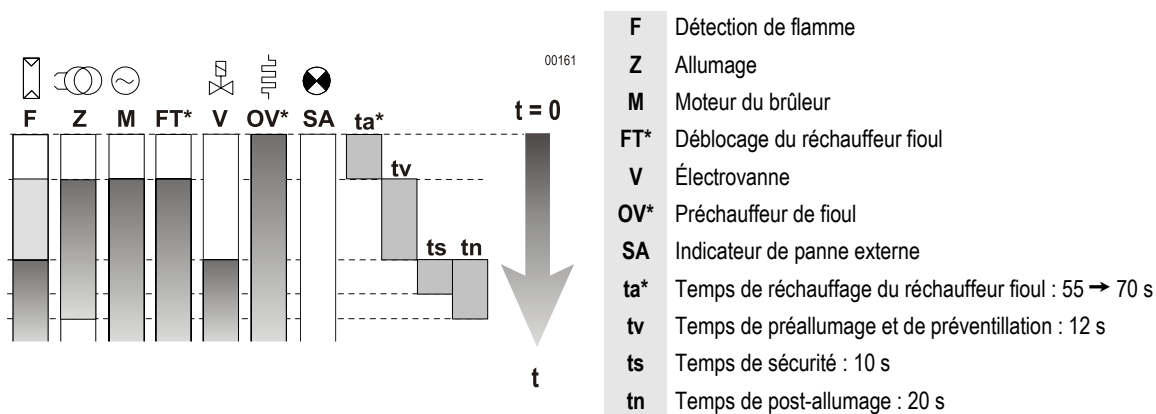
00161

F Z M FT* V OV* SA ta*

t = 0

tv

ts tn

t

| | |
|---|---|
| **F** | Détection de flamme |
| **Z** | Allumage |
| **M** | Moteur du brûleur |
| **FT*** | Déblocage du réchauffeur fioul |
| **V** | Électrovanne |
| **OV*** | Préchauffeur de fioul |
| **SA** | Indicateur de panne externe |
| **ta*** | Temps de réchauffage du réchauffeur fioul : 55 → 70 s |
| **tv** | Temps de préallumage et de préventillation : 12 s |
| **ts** | Temps de sécurité : 10 s |
| **tn** | Temps de post-allumage : 20 s |